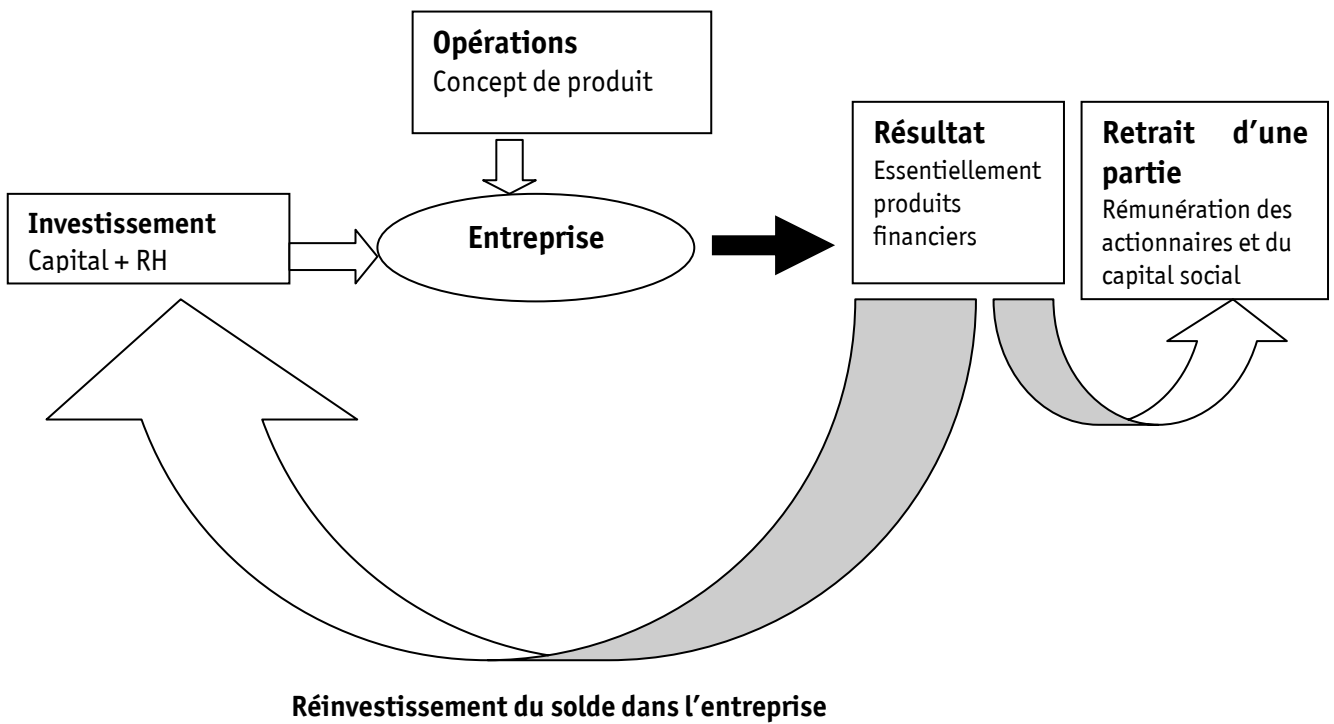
**Opérations**
Concept de produit

**Investissement**
Capital + RH

**Entreprise**

**Résultat**
Essentiellement produits financiers

**Retrait d'une partie**
Rémunération des actionnaires et du capital social

**Réinvestissement du solde dans l'entreprise**